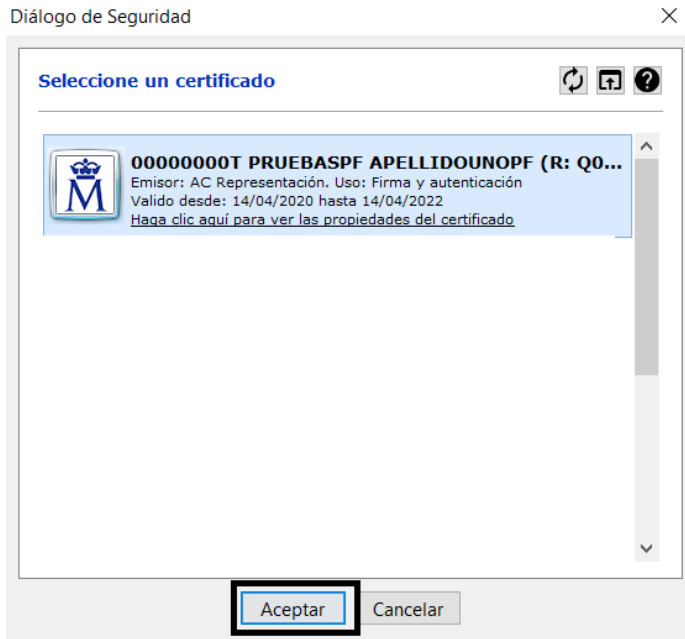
Diálogo de Seguridad

Seleccione un certificado

00000000T PRUEBASPF APELLIDOUNOPF (R: Q0...
Emisor: AC Representación. Uso: Firma y autenticación
Valido desde: 14/04/2020 hasta 14/04/2022
Haga clic aquí para ver las propiedades del certificado

Aceptar Cancelar